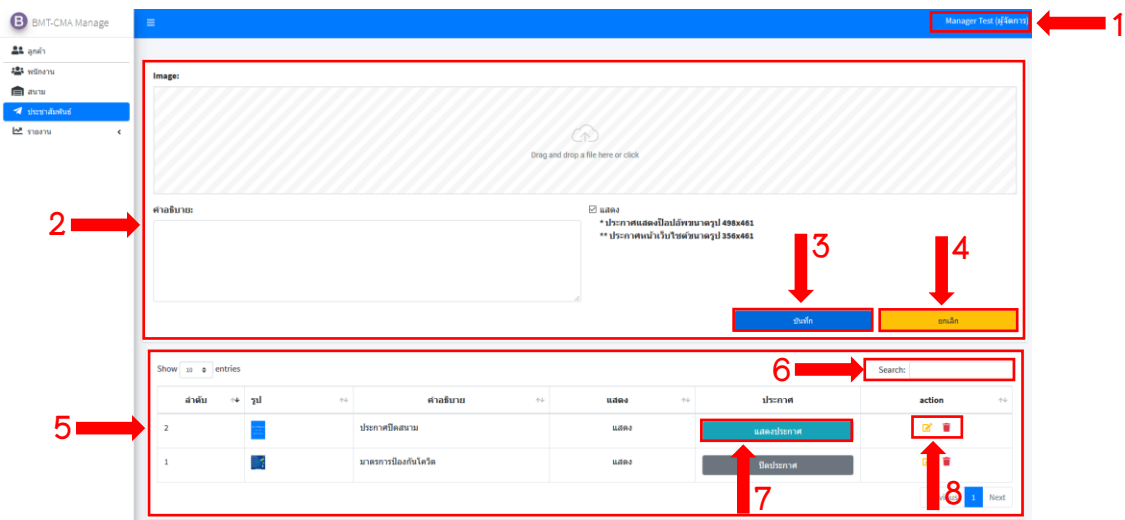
BMT-CMA Manage

ลูกค้า
พนักงาน
สนาม
ประชาสัมพันธ์
รายงาน

Manager Test (ผู้จัดการ)

1

Image:

Drag and drop a file here or click

2

คำอธิบาย:

☑ แสดง
* ประกาศแสดงป๊อปอัพขนาดรูป 498x461
** ประกาศหน้าเว็บไซต์ขนาดรูป 356x461

3

4

บันทึก

ยกเลิก

Show 10 entries

6

Search:

5

| ลำดับ | รูป | คำอธิบาย | แสดง | ประกาศ | action |
|---|---|---|---|---|---|
| 2 | | ประกาศปิดสนาม | แสดง | แสดงประกาศ | |
| 1 | | มาตรการป้องกันโควิด | แสดง | ปิดประกาศ | |

7

8

1 Next